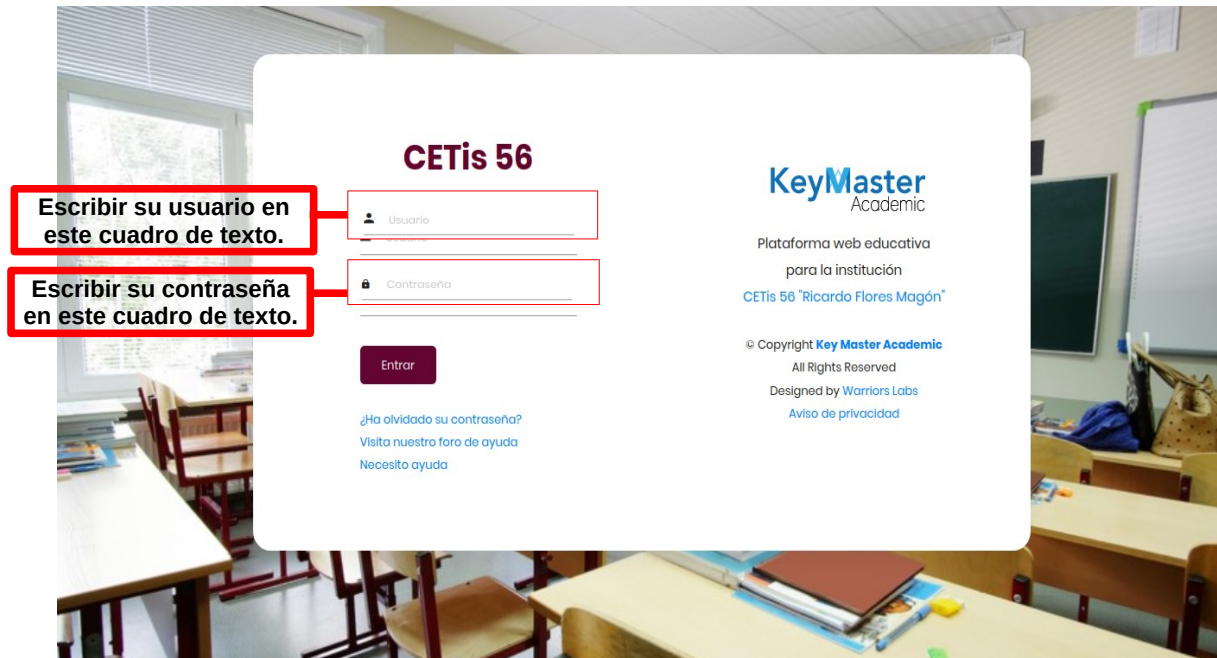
CETis 56

Escribir su usuario en este cuadro de texto.

Usuario

Escribir su contraseña en este cuadro de texto.

Contraseña

Entrar

¿Ha olvidado su contraseña?
Visita nuestro foro de ayuda
Necesito ayuda

KeyMaster Academic

Plataforma web educativa
para la institución
CETis 56 "Ricardo Flores Magón"

© Copyright Key Master Academic
All Rights Reserved
Designed by Warriors Labs
Aviso de privacidad